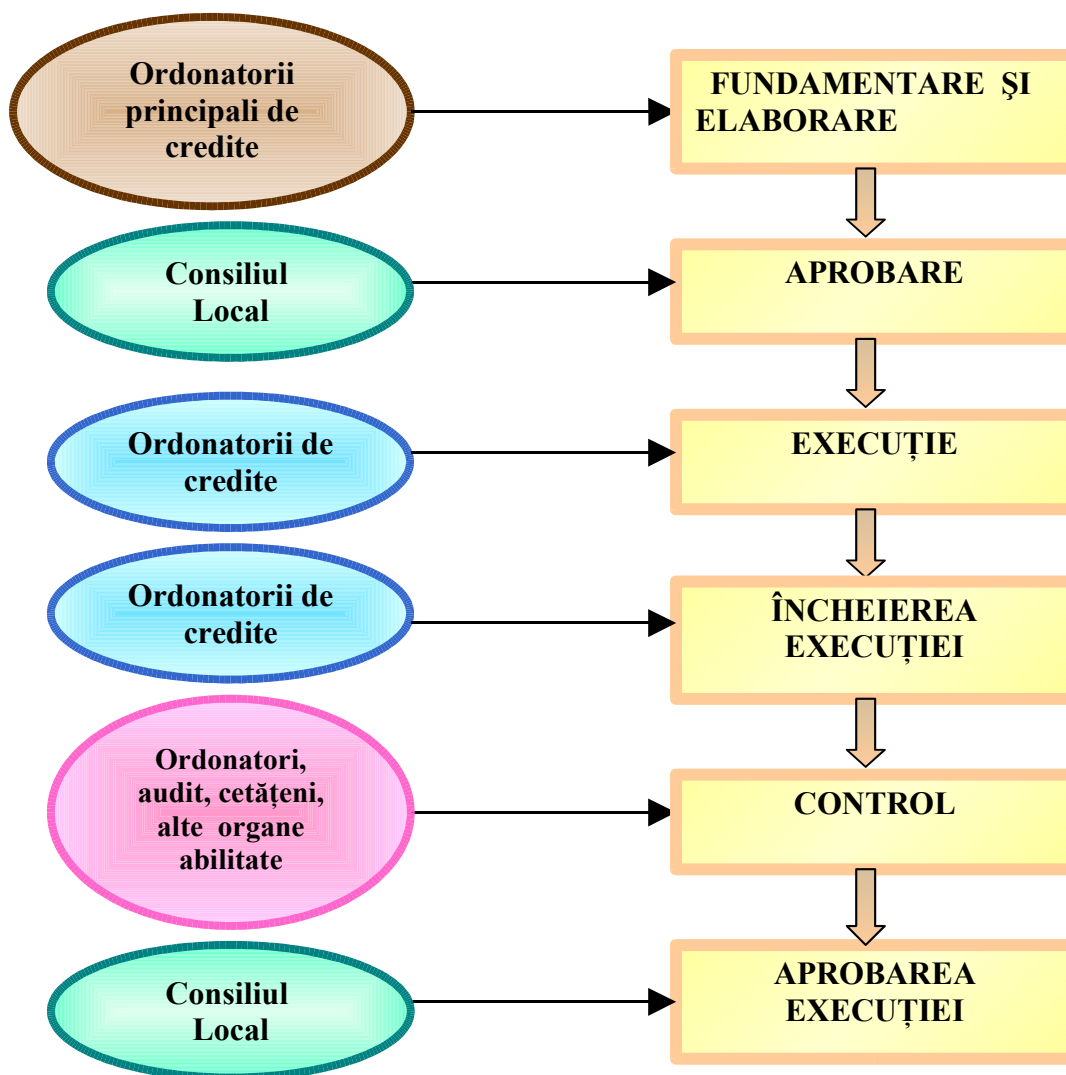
Ordonatorii principali de credite

FUNDAMENTARE ŞI ELABORARE

Consiliul Local

APROBARE

Ordonatorii de credite

EXECUȚIE

Ordonatorii de credite

ÎNCHEIEREA EXECUȚIEI

Ordonatori, audit, cetățeni, alte organe abilitate

CONTROL

Consiliul Local

APROBAREA EXECUȚIEI